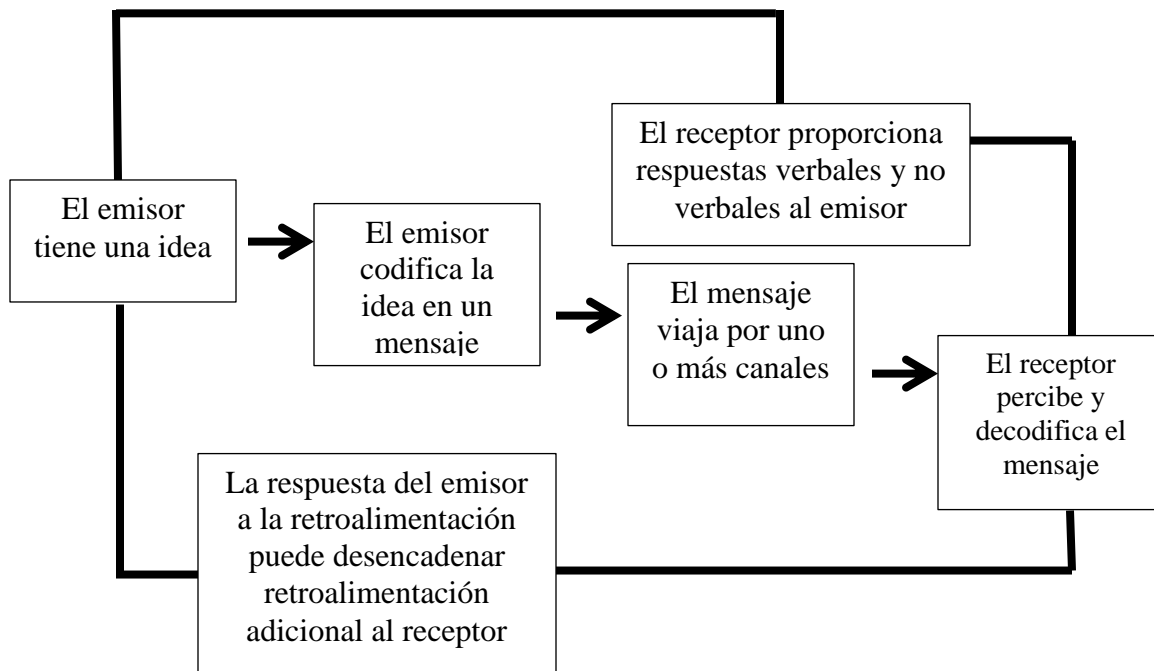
El emisor tiene una idea

El emisor codifica la idea en un mensaje

El mensaje viaja por uno o más canales

El receptor percibe y decodifica el mensaje

El receptor proporciona respuestas verbales y no verbales al emisor

La respuesta del emisor a la retroalimentación puede desencadenar retroalimentación adicional al receptor